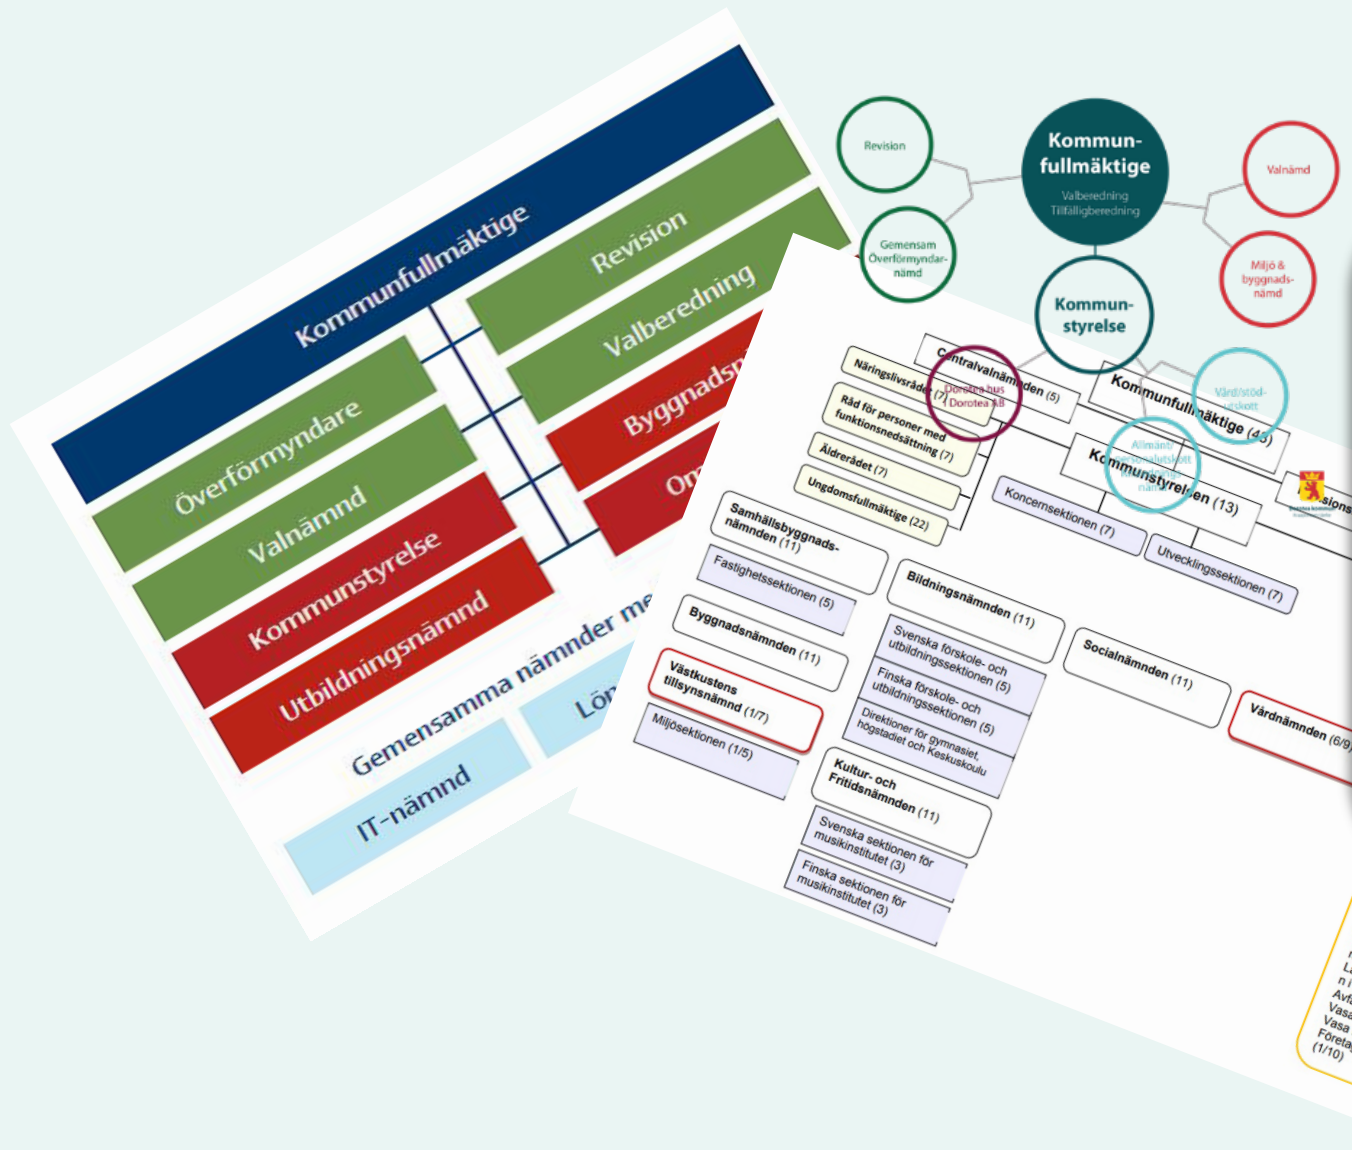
Kommunfullmäktige

Revision

Valberedning

Byggnadsn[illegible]

Om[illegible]

Överförmyndare

Valnämnd

Kommunstyrelse

Utbildningsnämnd

Gemensamma nämnder me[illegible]

IT-nämnd

Lön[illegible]

Revision

Kommun-fullmäktige
Valberedning
Tillfälligberedning

Valnämd

Gemensam Överförmyndar-nämd

Miljö & byggnads-nämd

Kommun-styrelse

Dorotea hus
Dorotea AB

Vård/stöd-utskott

Allmänt/personalutskott
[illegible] nämd

Centralvalnämnden (5)

Kommunfullmäktige (43)

Kommunstyrelsen (13)

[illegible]sionsn

Näringslivsrådet (7)

Råd för personer med funktionsnedsättning (7)

Äldrerådet (7)

Ungdomsfullmäktige (22)

Koncernsektionen (7)

Utvecklingssektionen (7)

Samhällsbyggnadsnämnden (11)

Fastighetssektionen (5)

Bildningsnämnden (11)

Svenska förskole- och utbildningssektionen (5)

Finska förskole- och utbildningssektionen (5)

Direktioner för gymnasiet, högstadiet och Keskuskoulu

Byggnadsnämnden (11)

Västkustens tillsynsnämnd (1/7)

Miljösektionen (1/5)

Socialnämnden (11)

Vårdnämnden (6/9)

Kultur- och Fritidsnämnden (11)

Svenska sektionen för musikinstitutet (3)

Finska sektionen för musikinstitutet (3)

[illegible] L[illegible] n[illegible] Avfa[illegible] Vasa Vasa Förela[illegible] (1/10)